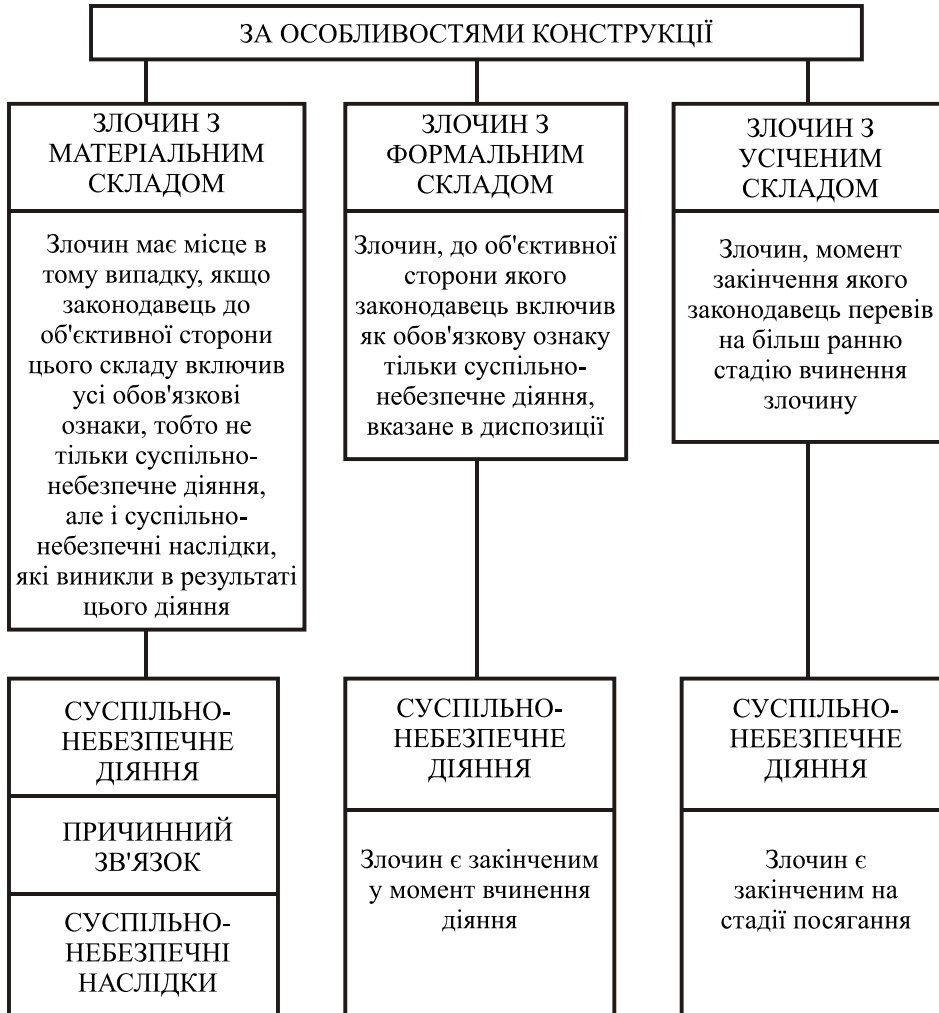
ЗА ОСОБЛИВОСТЯМИ КОНСТРУКЦІЇ

ЗЛОЧИН З МАТЕРІАЛЬНИМ СКЛАДОМ

Злочин має місце в тому випадку, якщо законодавець до об'єктивної сторони цього складу включив усі обов'язкові ознаки, тобто не тільки суспільно-небезпечне діяння, але і суспільно-небезпечні наслідки, які виникли в результаті цього діяння

СУСПІЛЬНО-НЕБЕЗПЕЧНЕ ДІЯННЯ

ПРИЧИННИЙ ЗВ'ЯЗОК

СУСПІЛЬНО-НЕБЕЗПЕЧНІ НАСЛІДКИ

ЗЛОЧИН З ФОРМАЛЬНИМ СКЛАДОМ

Злочин, до об'єктивної сторони якого законодавець включив як обов'язкову ознаку тільки суспільно-небезпечне діяння, вказане в диспозиції

СУСПІЛЬНО-НЕБЕЗПЕЧНЕ ДІЯННЯ

Злочин є закінченим у момент вчинення діяння

ЗЛОЧИН З УСІЧЕНИМ СКЛАДОМ

Злочин, момент закінчення якого законодавець перевів на більш ранню стадію вчинення злочину

СУСПІЛЬНО-НЕБЕЗПЕЧНЕ ДІЯННЯ

Злочин є закінченим на стадії посягання